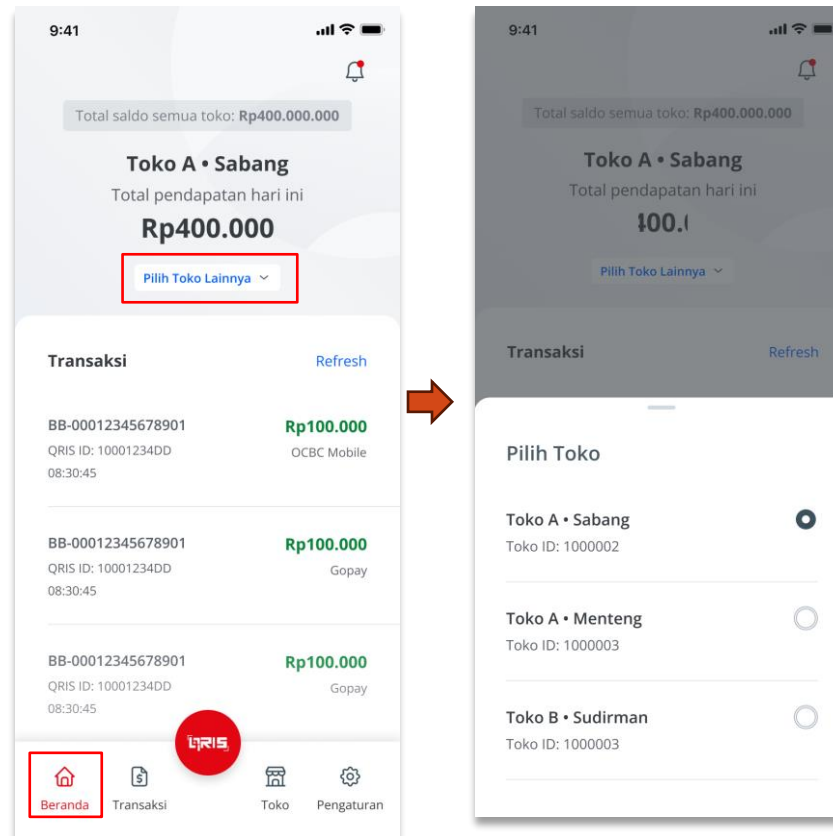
9:41

Total saldo semua toko: Rp400.000.000

Toko A • Sabang
Total pendapatan hari ini
Rp400.000

Pilih Toko Lainnya

Transaksi
Refresh

BB-00012345678901
QRIS ID: 10001234DD
08:30:45
Rp100.000
OCBC Mobile

BB-00012345678901
QRIS ID: 10001234DD
08:30:45
Rp100.000
Gopay

BB-00012345678901
QRIS ID: 10001234DD
08:30:45
Rp100.000
Gopay

QRIS

Beranda
Transaksi
Toko
Pengaturan

9:41

Total saldo semua toko: Rp400.000.000

Toko A • Sabang
Total pendapatan hari ini
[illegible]00.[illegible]

Pilih Toko Lainnya

Transaksi
Refresh

Pilih Toko

Toko A • Sabang
Toko ID: 1000002

Toko A • Menteng
Toko ID: 1000003

Toko B • Sudirman
Toko ID: 1000003